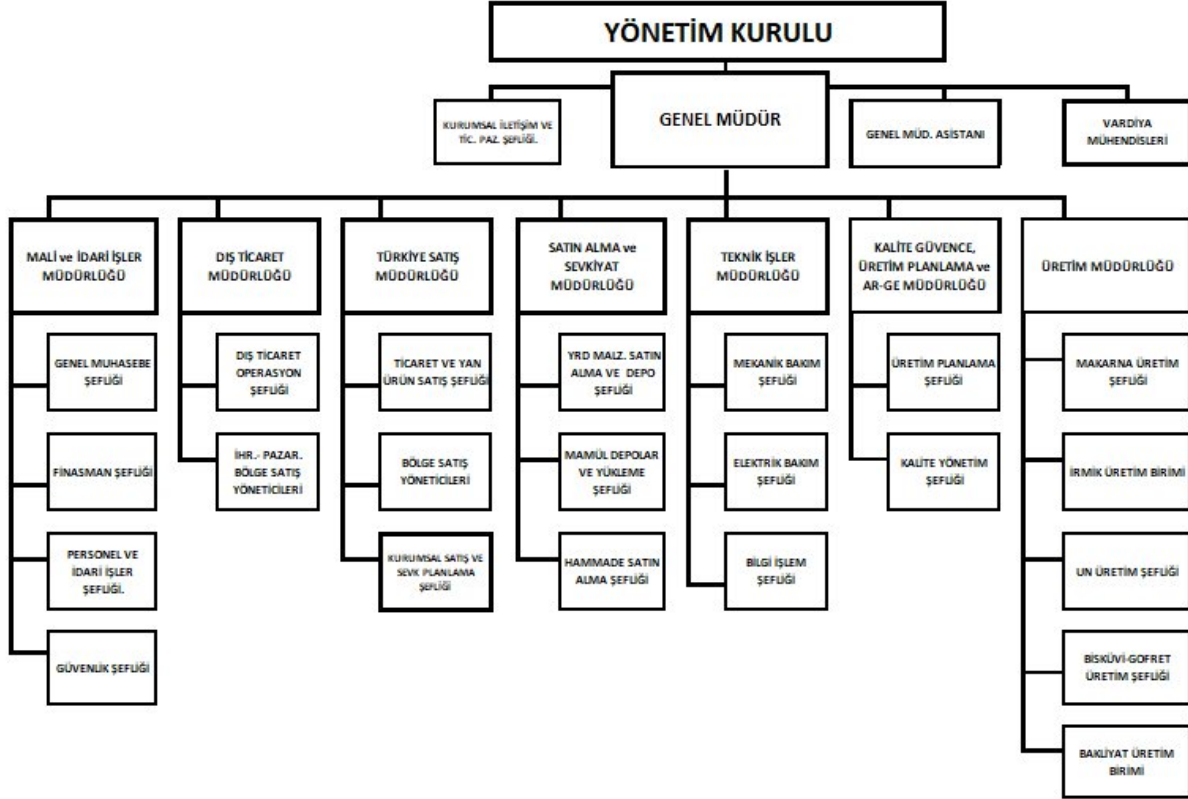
YÖNETİM KURULU

KURUMSAL İLETİŞİM VE TİC. PAZ. ŞEFLİĞİ.

GENEL MÜDÜR

GENEL MÜD. ASİSTANI

VARDİYA MÜHENDİSLERİ

MALİ ve İDARİ İŞLER MÜDÜRLÜĞÜ

GENEL MUHASEBE ŞEFLİĞİ

FİNASMAN ŞEFLİĞİ

PERSONEL VE İDARİ İŞLER ŞEFLİĞİ.

GÜVENLİK ŞEFLİĞİ

DIŞ TİCARET MÜDÜRLÜĞÜ

DIŞ TİCARET OPERASYON ŞEFLİĞİ

İHR.- PAZAR. BÖLGE SATIŞ YÖNETİCİLERİ

TÜRKİYE SATIŞ MÜDÜRLÜĞÜ

TİCARET VE YAN ÜRÜN SATIŞ ŞEFLİĞİ

BÖLGE SATIŞ YÖNETİCİLERİ

KURUMSAL SATIŞ VE SEVK PLANLAMA ŞEFLİĞİ

SATIN ALMA ve SEVKİYAT MÜDÜRLÜĞÜ

YRD MALZ. SATIN ALMA VE DEPO ŞEFLİĞİ

MAMÜL DEPOLAR VE YÜKLEME ŞEFLİĞİ

HAMMADE SATIN ALMA ŞEFLİĞİ

TEKNİK İŞLER MÜDÜRLÜĞÜ

MEKANİK BAKIM ŞEFLİĞİ

ELEKTRİK BAKIM ŞEFLİĞİ

BİLGİ İŞLEM ŞEFLİĞİ

KALİTE GÜVENCE, ÜRETİM PLANLAMA ve AR-GE MÜDÜRLÜĞÜ

ÜRETİM PLANLAMA ŞEFLİĞİ

KALİTE YÖNETİM ŞEFLİĞİ

ÜRETİM MÜDÜRLÜĞÜ

MAKARNA ÜRETİM ŞEFLİĞİ

İRMİK ÜRETİM BİRİMİ

UN ÜRETİM ŞEFLİĞİ

BİSKÜVİ-GOFRET ÜRETİM ŞEFLİĞİ

BAKLİYAT ÜRETİM BİRİMİ